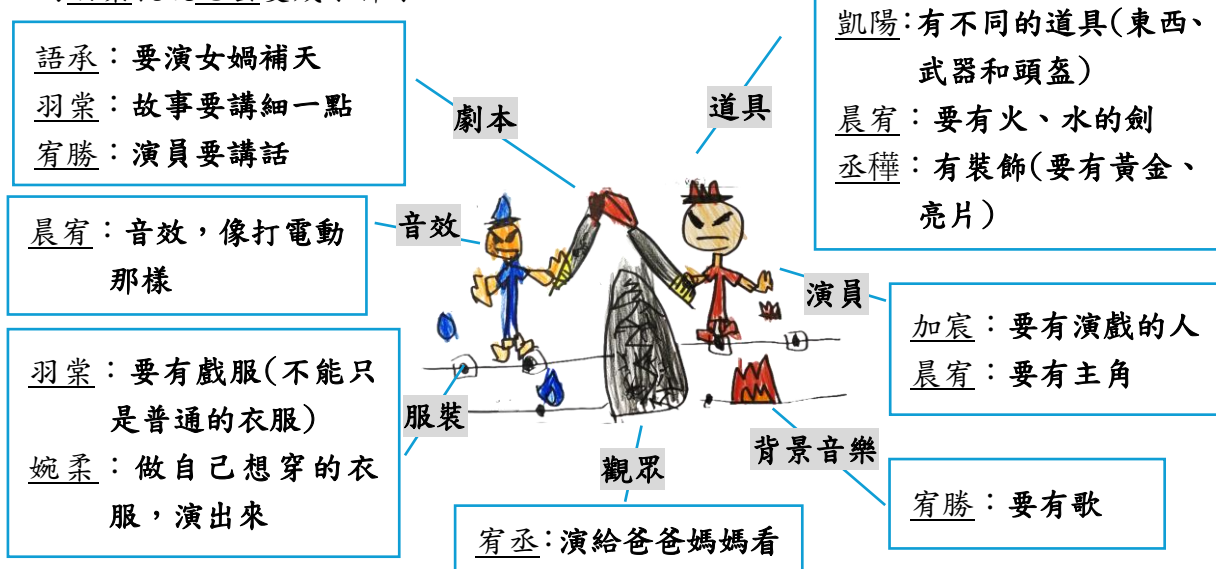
語承：要演女媧補天
羽棠：故事要講細一點
宥勝：演員要講話

劇本

凱陽：有不同的道具(東西、武器和頭盔)
晨宥：要有火、水的劍
丞樺：有裝飾(要有黃金、亮片)

道具

晨宥：音效，像打電動那樣

音效

演員

加宸：要有演戲的人
晨宥：要有主角

羽棠：要有戲服(不能只是普通的衣服)
婉柔：做自己想穿的衣服，演出來

服裝

背景音樂

宥勝：要有歌

觀眾

宥丞：演給爸爸媽媽看